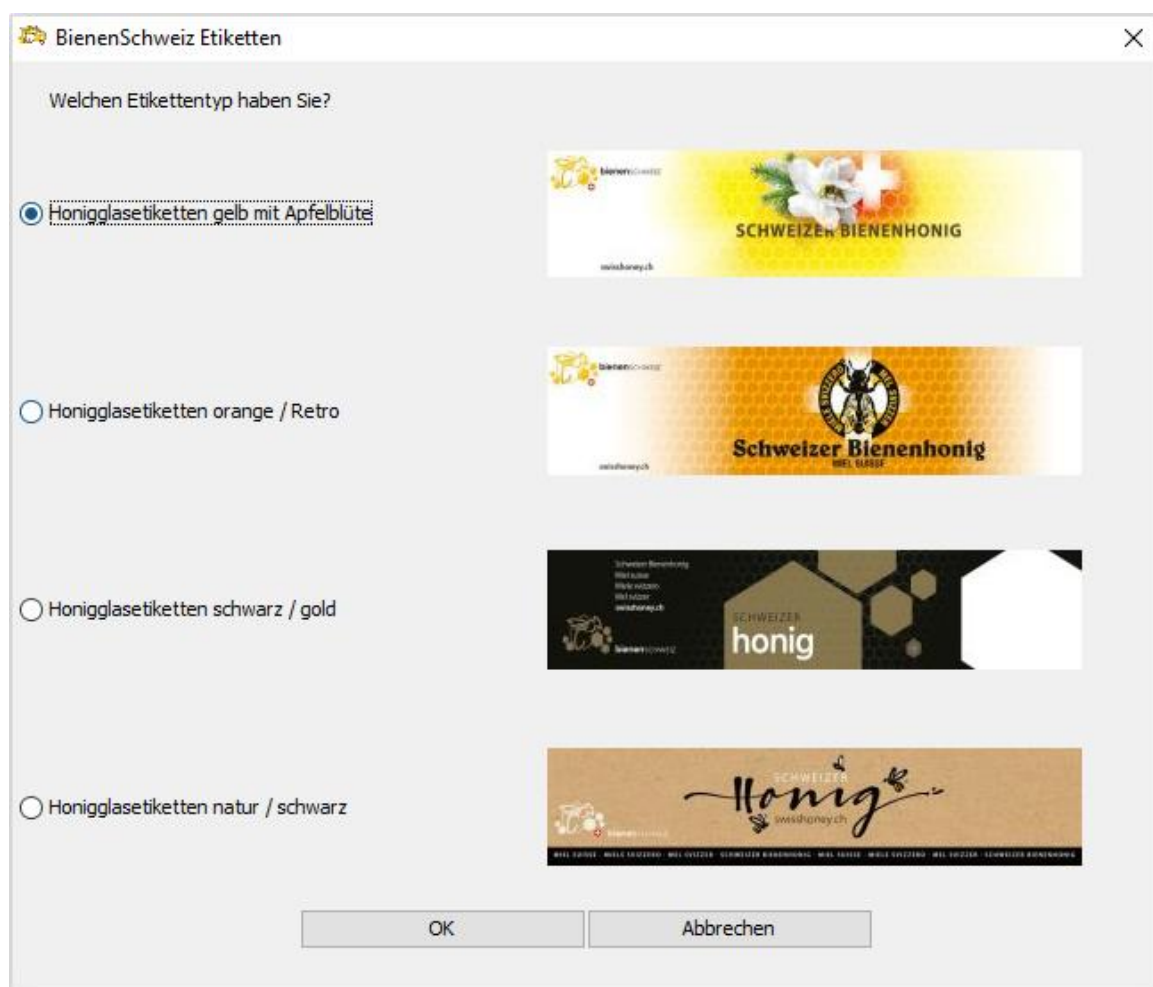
BienenSchweiz Etiketten

Welchen Etikettentyp haben Sie?

Honigglasetiketten gelb mit Apfelblüte

bienenschweiz

SCHWEIZER BIENENHONIG

swisshoney.ch

Honigglasetiketten orange / Retro

bienenschweiz

Schweizer Bienenhonig

MIEL SUISSE

swisshoney.ch

Honigglasetiketten schwarz / gold

Schweizer Bienenhonig
Miel suisse
Miele svizzero
Mel svizzer
swisshoney.ch

bienenschweiz

SCHWEIZER
honig

Honigglasetiketten natur / schwarz

SCHWEIZER
Honig
swisshoney.ch

bienenschweiz

MIEL SUISSE · MIELE SVIZZERO · MEL SVIZZER · SCHWEIZER BIENENHONIG · MIEL SUISSE · MIELE SVIZZERO · MEL SVIZZER · SCHWEIZER BIENENHONIG

OK

Abbrechen